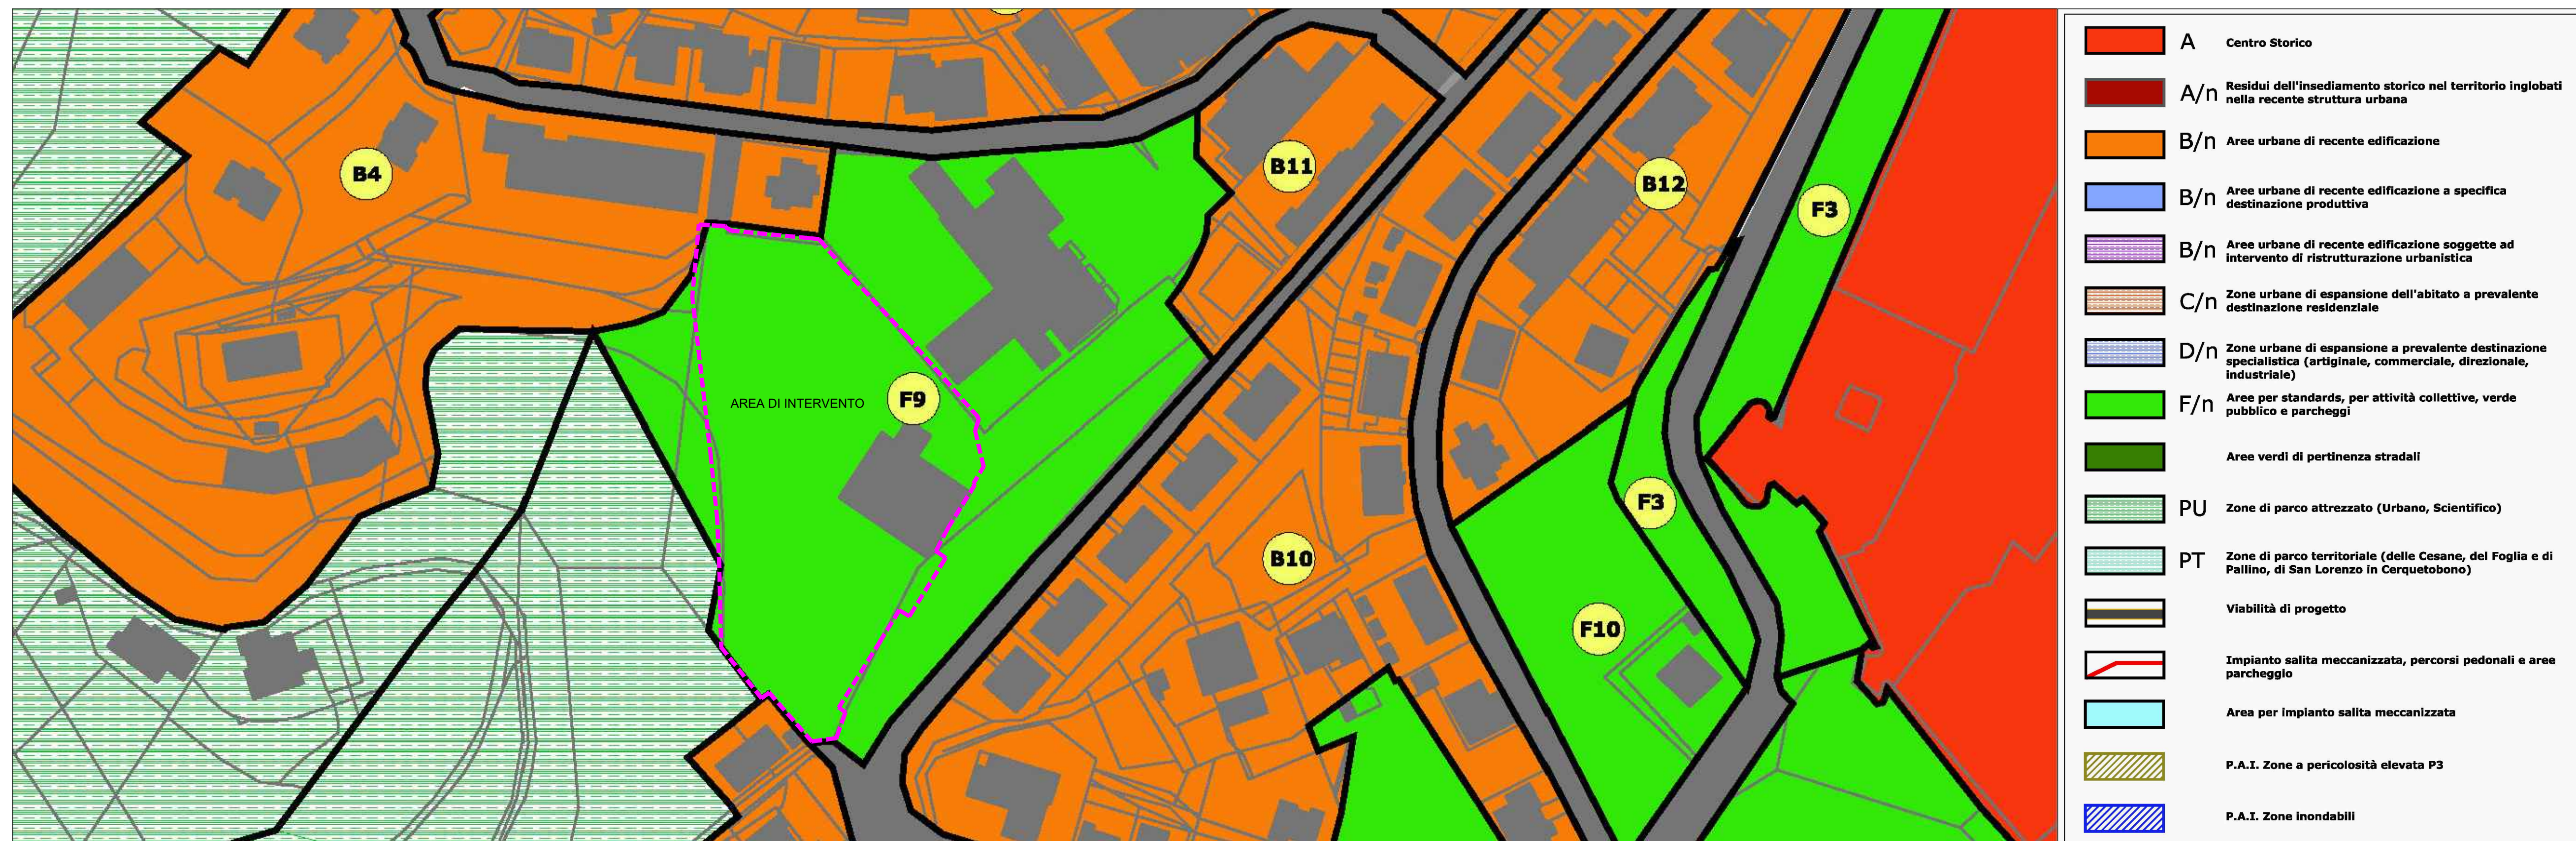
B4

B11

B12

F3

AREA DI INTERVENTO

F9

F3

B10

F10

A Centro Storico

A/n Residui dell'insediamento storico nel territorio inglobati nella recente struttura urbana

B/n Aree urbane di recente edificazione

B/n Aree urbane di recente edificazione a specifica destinazione produttiva

B/n Aree urbane di recente edificazione soggette ad intervento di ristrutturazione urbanistica

C/n Zone urbane di espansione dell'abitato a prevalente destinazione residenziale

D/n Zone urbane di espansione a prevalente destinazione specialistica (artiginale, commerciale, direzionale, industriale)

F/n Aree per standards, per attività collettive, verde pubblico e parcheggi

Aree verdi di pertinenza stradali

PU Zone di parco attrezzato (Urbano, Scientifico)

PT Zone di parco territoriale (delle Cesane, del Foglia e di Pallino, di San Lorenzo in Cerquetobono)

Viabilità di progetto

Impianto salita meccanizzata, percorsi pedonali e aree parcheggio

Area per impianto salita meccanizzata

P.A.I. Zone a pericolosità elevata P3

P.A.I. Zone inondabili